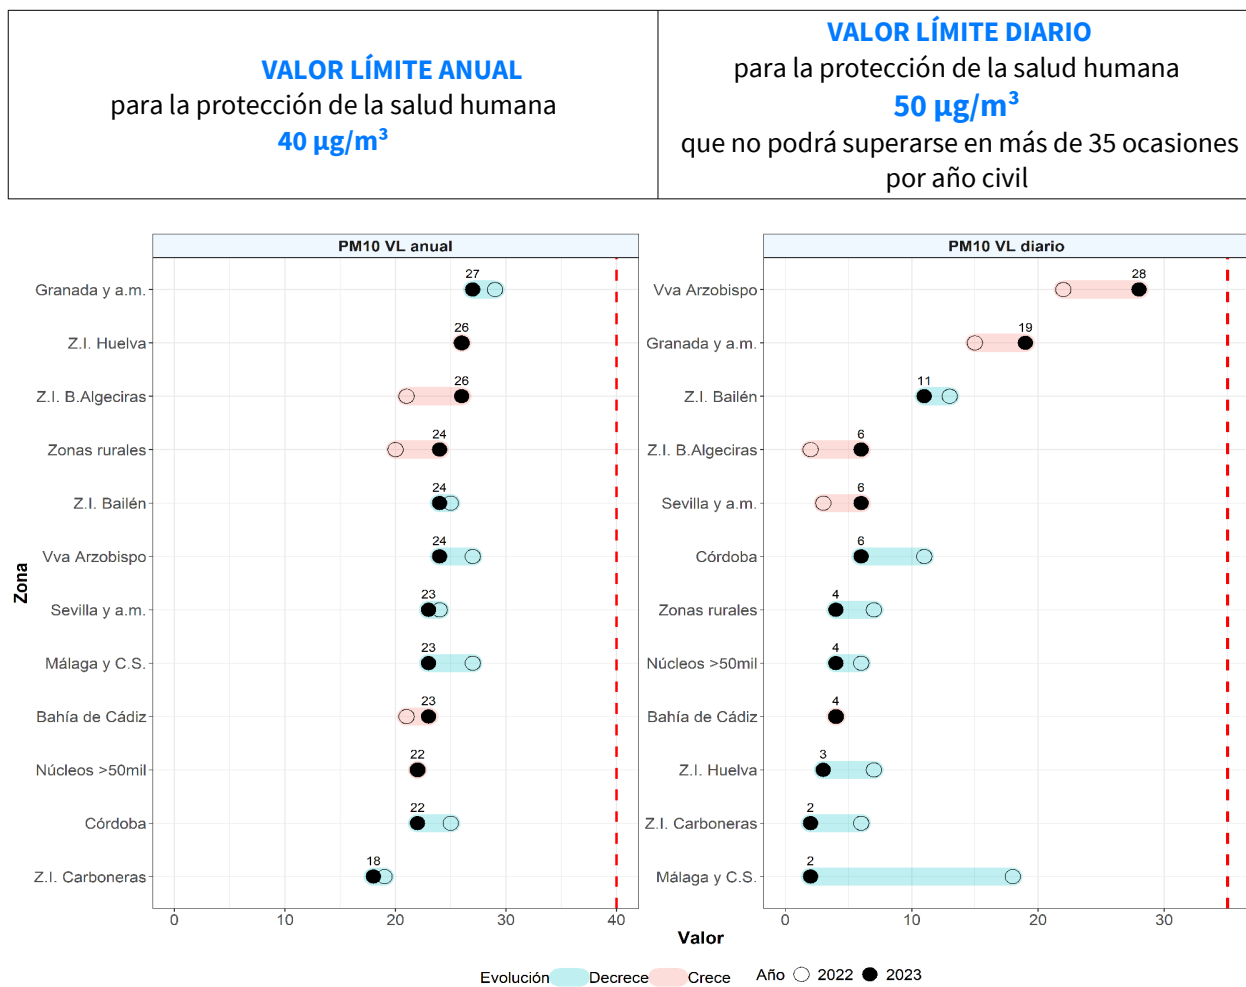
VALOR LÍMITE ANUAL
para la protección de la salud humana
40 µg/m$^3$

VALOR LÍMITE DIARIO
para la protección de la salud humana
50 µg/m$^3$
que no podrá superarse en más de 35 ocasiones por año civil

PM10 VL anual

Granada y a.m. 27
Z.I. Huelva 26
Z.I. B.Algeciras 26
Zonas rurales 24
Z.I. Bailén 24
Vva Arzobispo 24
Sevilla y a.m. 23
Málaga y C.S. 23
Bahía de Cádiz 23
Núcleos >50mil 22
Córdoba 22
Z.I. Carboneras 18

0 10 20 30 40

PM10 VL diario

Vva Arzobispo 28
Granada y a.m. 19
Z.I. Bailén 11
Z.I. B.Algeciras 6
Sevilla y a.m. 6
Córdoba 6
Zonas rurales 4
Núcleos >50mil 4
Bahía de Cádiz 4
Z.I. Huelva 3
Z.I. Carboneras 2
Málaga y C.S. 2

0 10 20 30

Zona

Valor

Evolución Decrece Crece Año 2022 2023